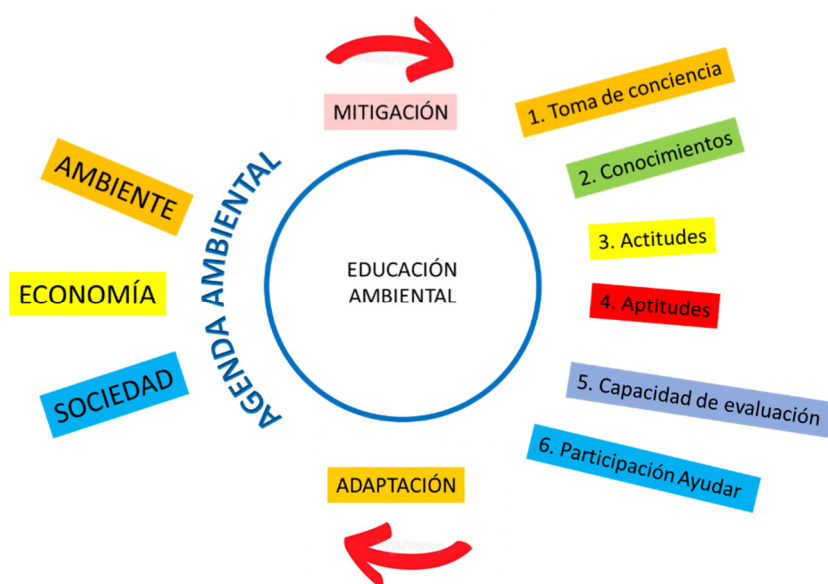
MITIGACIÓN

1. Toma de conciencia

2. Conocimientos

3. Actitudes

4. Aptitudes

5. Capacidad de evaluación

6. Participación Ayudar

AMBIENTE

ECONOMÍA

SOCIEDAD

AGENDA AMBIENTAL

EDUCACIÓN AMBIENTAL

ADAPTACIÓN